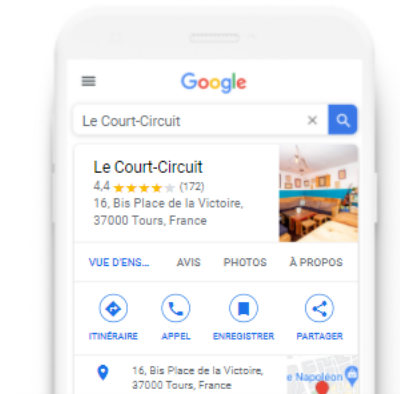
Google

Le Court-Circuit

Le Court-Circuit
4,4 ★★★★★ (172)
16, Bis Place de la Victoire, 37000 Tours, France

VUE D'ENS... AVIS PHOTOS À PROPOS

ITINÉRAIRE APPEL ENREGISTRER PARTAGER

16, Bis Place de la Victoire, 37000 Tours, France

e Napoléon